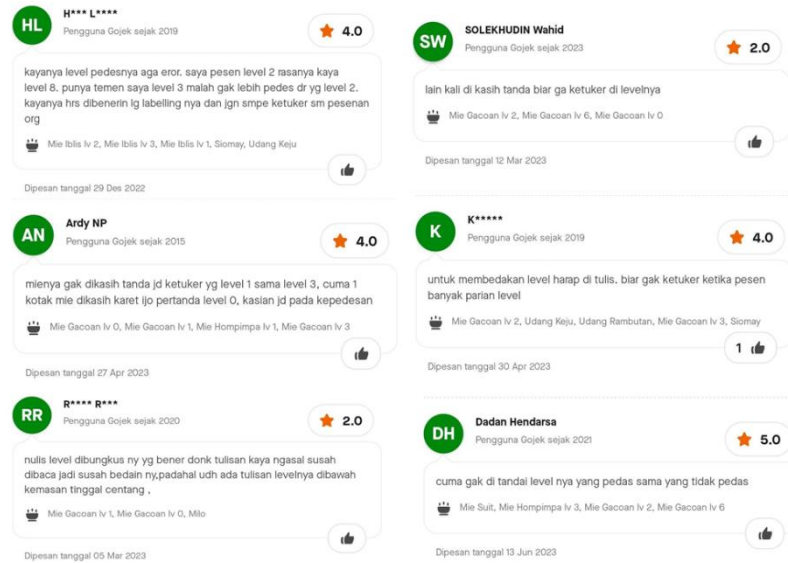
HL
H*** L****
Pengguna Gojek sejak 2019
4.0

kayanya level pedesnya aga eror. saya pesen level 2 rasanya kaya level 8. punya temen saya level 3 malah gak lebih pedes dr yg level 2. kayanya hrs dibenerin lg labelling nya dan jgn smpe ketuker sm pesenan org

Mie Iblis lv 2, Mie Iblis lv 3, Mie Iblis lv 1, Siomay, Udang Keju

Dipesan tanggal 29 Des 2022

AN
Ardy NP
Pengguna Gojek sejak 2015
4.0

mienya gak dikasih tanda jd ketuker yg level 1 sama level 3, cuma 1 kotak mie dikasih karet ijo pertanda level 0, kasian jd pada kepedesan

Mie Gacoan lv 0, Mie Gacoan lv 1, Mie Hompimpa lv 1, Mie Gacoan lv 3

Dipesan tanggal 27 Apr 2023

RR
R**** R***
Pengguna Gojek sejak 2020
2.0

nulis level dibungkus ny yg bener donk tulisan kaya ngasal susah dibaca jadi susah bedain ny,padahal udh ada tulisan levelnya dibawah kemasan tinggal centang ,

Mie Gacoan lv 1, Mie Gacoan lv 0, Milo

Dipesan tanggal 05 Mar 2023

SW
SOLEKHUDIN Wahid
Pengguna Gojek sejak 2023
2.0

lain kali di kasih tanda biar ga ketuker di levelnya

Mie Gacoan lv 2, Mie Gacoan lv 6, Mie Gacoan lv 0

Dipesan tanggal 12 Mar 2023

K
K*****
Pengguna Gojek sejak 2019
4.0

untuk membedakan level harap di tulis. biar gak ketuker ketika pesen banyak parian level

Mie Gacoan lv 2, Udang Keju, Udang Rambutan, Mie Gacoan lv 3, Siomay

1

Dipesan tanggal 30 Apr 2023

DH
Dadan Hendarsa
Pengguna Gojek sejak 2021
5.0

cuma gak di tandai level nya yang pedas sama yang tidak pedas

Mie Suit, Mie Hompimpa lv 3, Mie Gacoan lv 2, Mie Gacoan lv 6

Dipesan tanggal 13 Jun 2023